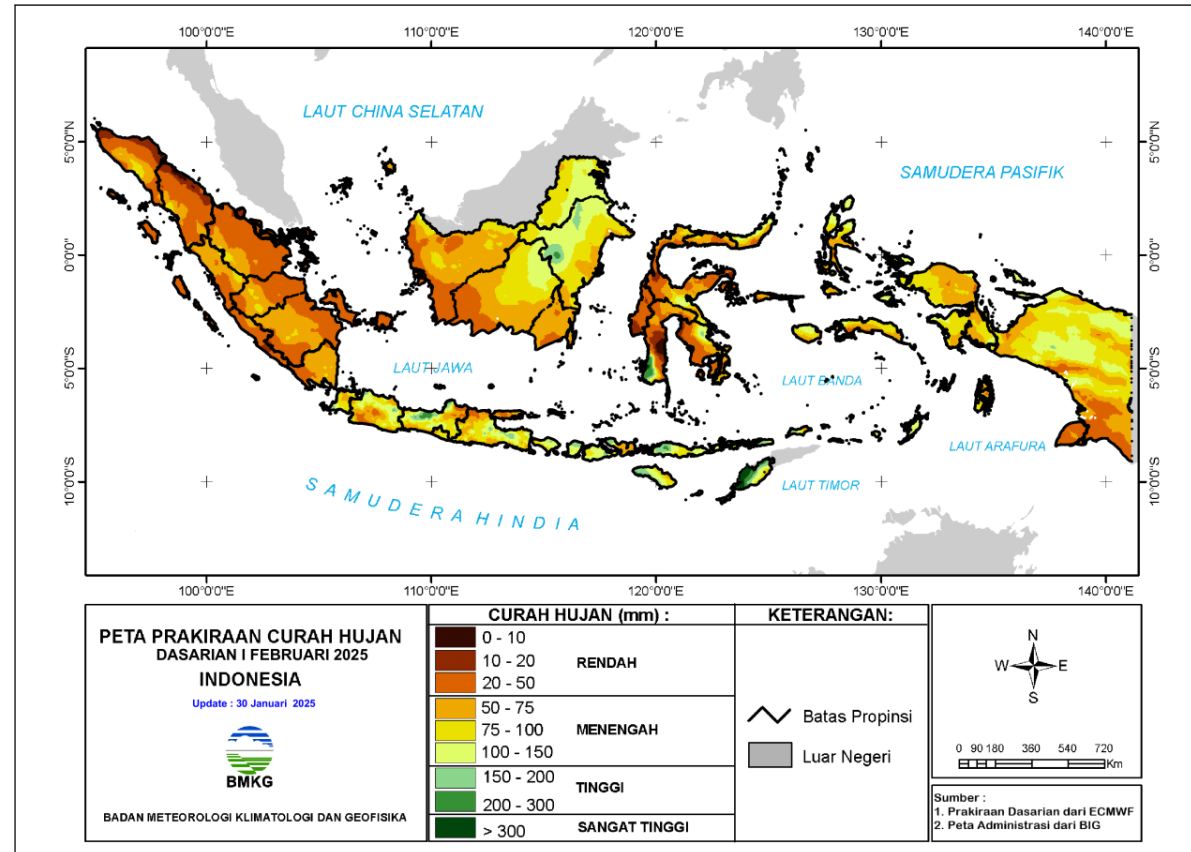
100°0'0"E 110°0'0"E 120°0'0"E 130°0'0"E 140°0'0"E

5°0'0"N
0°0'0"
5°0'0"S
10°0'0"S

5°0'0"N
0°0'0"
5°0'0"S
10°0'0"S

LAUT CHINA SELATAN

SAMUDERA PASIFIK

LAUT JAWA

LAUT BANDA

LAUT ARAFURA

LAUT TIMOR

SAMUDERA HINDIA

100°0'0"E 110°0'0"E 120°0'0"E 130°0'0"E 140°0'0"E

PETA PRAKIRAAN CURAH HUJAN
DASARIAN I FEBRUARI 2025
INDONESIA

Update : 30 Januari 2025

BMKG

BADAN METEOROLOGI KLIMATOLOGI DAN GEOFISIKA

CURAH HUJAN (mm) :

| | |
|---|---|
| 0 - 10 | RENDAH |
| 10 - 20 | |
| 20 - 50 | |
| 50 - 75 | MENENGAH |
| 75 - 100 | |
| 100 - 150 | |
| 150 - 200 | TINGGI |
| 200 - 300 | |
| > 300 | SANGAT TINGGI |

KETERANGAN:

Batas Propinsi

Luar Negeri

N
W E
S

0 90 180 360 540 720
Km

Sumber :
1. Prakiraan Dasarian dari ECMWF
2. Peta Administrasi dari BIG